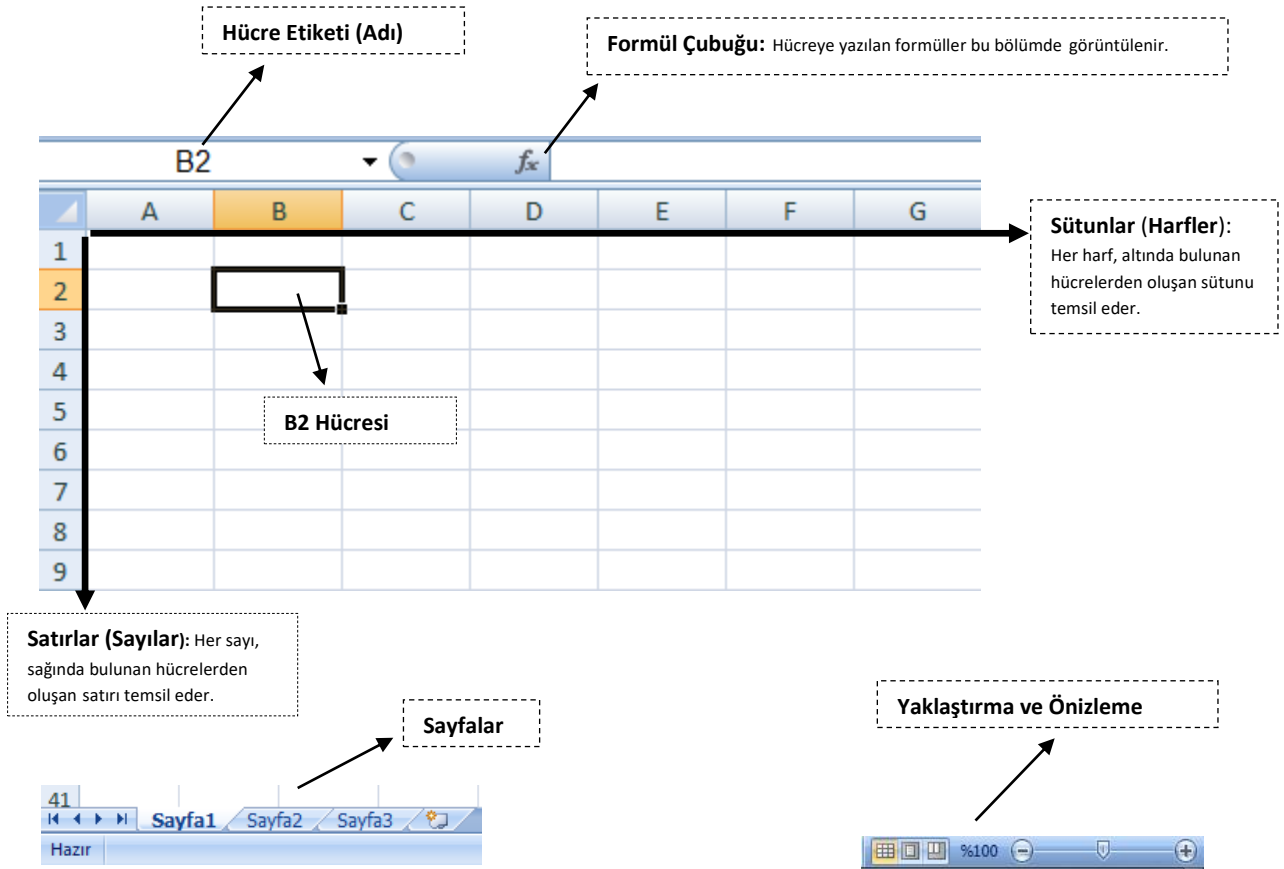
Hücre Etiketi (Adı)

Formül Çubuğu: Hücreye yazılan formüller bu bölümde görüntülenir.

B2

$f_x$

| | A | B | C | D | E | F | G |
|---|---|---|---|---|---|---|---|
| 1 | | | | | | | |
| 2 | | | | | | | |
| 3 | | | | | | | |
| 4 | | | | | | | |
| 5 | | | | | | | |
| 6 | | | | | | | |
| 7 | | | | | | | |
| 8 | | | | | | | |
| 9 | | | | | | | |

Sütunlar (Harfler): Her harf, altında bulunan hücrelerden oluşan sütunu temsil eder.

B2 Hücresi

Satırlar (Sayılar): Her sayı, sağında bulunan hücrelerden oluşan satırı temsil eder.

Sayfalar

Yaklaştırma ve Önizleme

41
Sayfa1 Sayfa2 Sayfa3
Hazır

%100